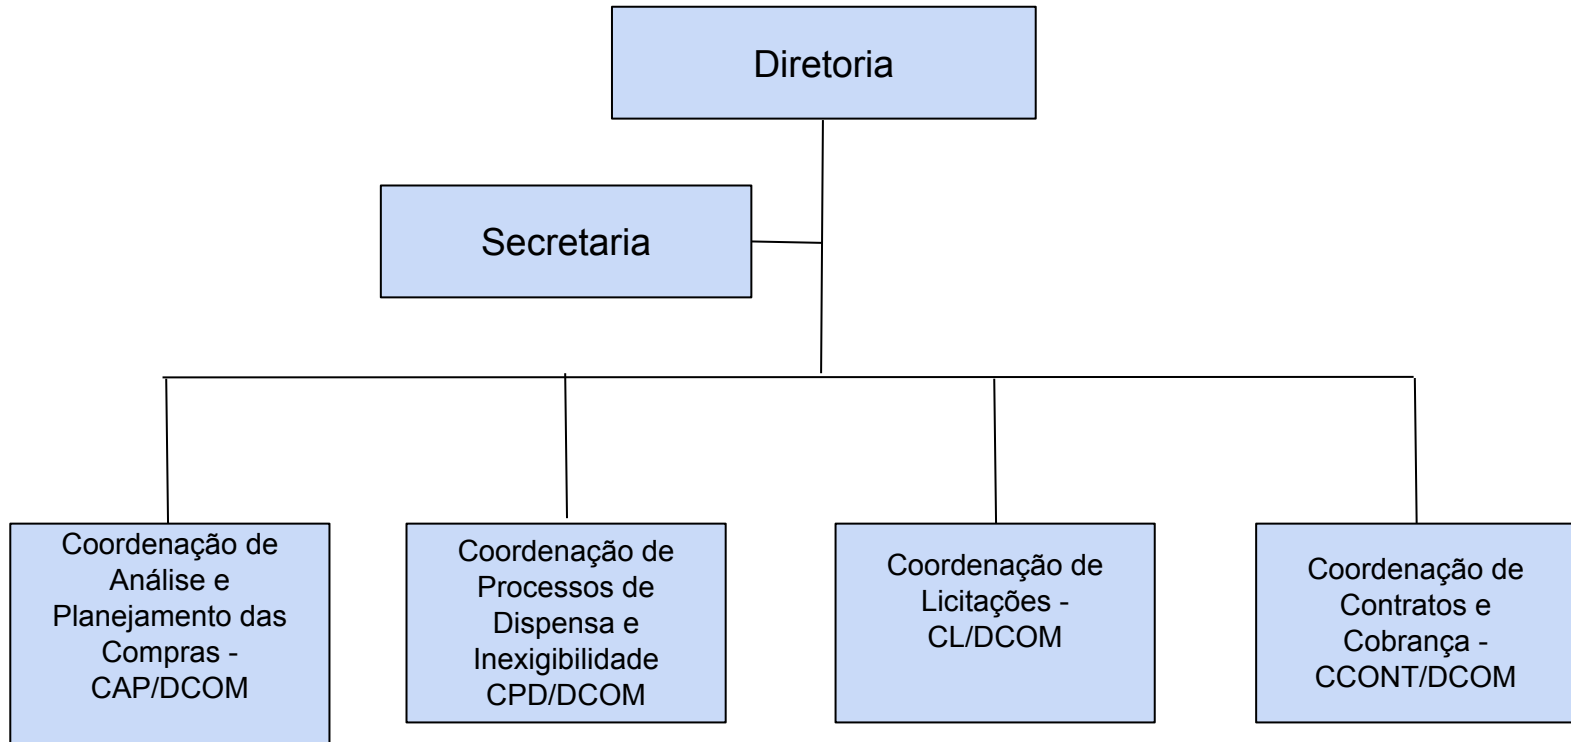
Diretoria

Secretaria

Coordenação de Análise e Planejamento das Compras - CAP/DCOM

Coordenação de Processos de Dispensa e Inexigibilidade CPD/DCOM

Coordenação de Licitações - CL/DCOM

Coordenação de Contratos e Cobrança - CCONT/DCOM